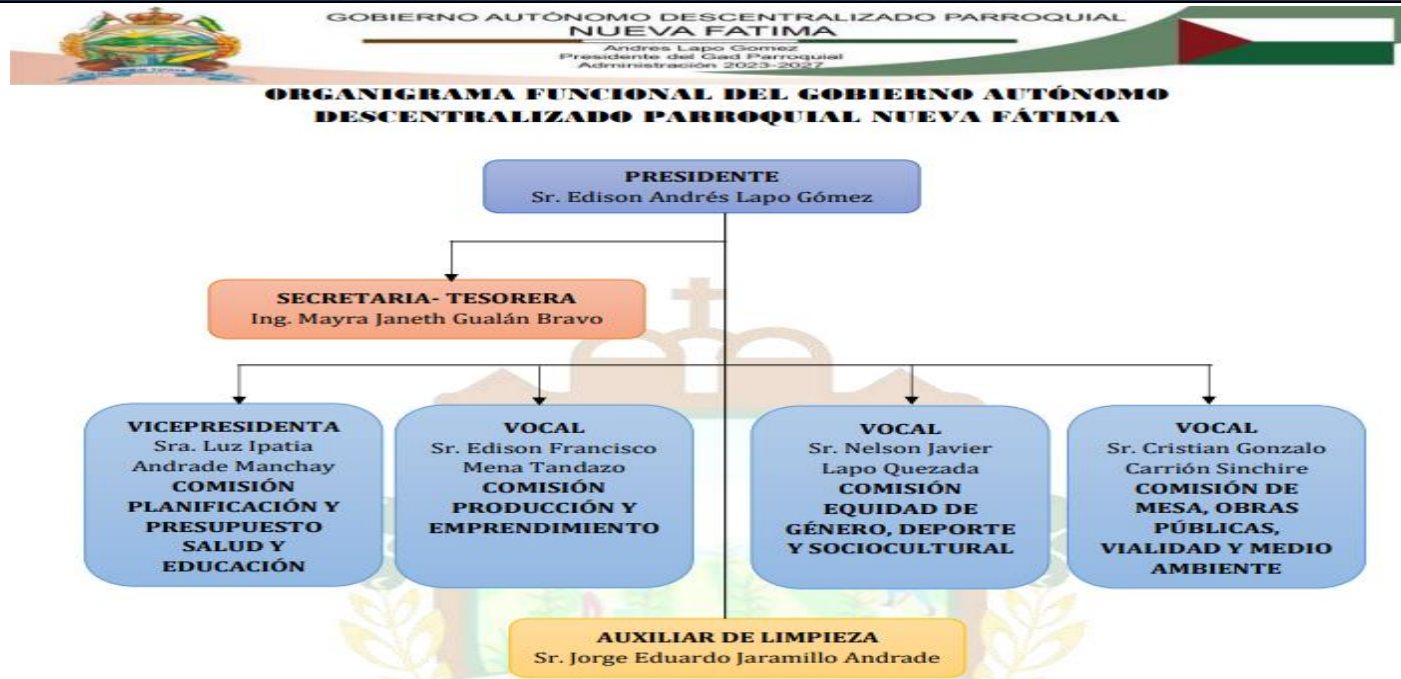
GOBIERNO AUTÓNOMO DESCENTRALIZADO PARROQUIAL
NUEVA FATIMA
Andres Lapo Gomez
Presidente del Gad Parroquial
Administración 2023-2027

ORGANIGRAMA FUNCIONAL DEL GOBIERNO AUTÓNOMO DESCENTRALIZADO PARROQUIAL NUEVA FÁTIMA

PRESIDENTE
Sr. Edison Andrés Lapo Gómez

SECRETARIA- TESORERA
Ing. Mayra Janeth Gualán Bravo

VICEPRESIDENTA
Sra. Luz Ipatia Andrade Manchay
COMISIÓN PLANIFICACIÓN Y PRESUPUESTO SALUD Y EDUCACIÓN

VOCAL
Sr. Edison Francisco Mena Tandazo
COMISIÓN PRODUCCIÓN Y EMPRENDIMIENTO

VOCAL
Sr. Nelson Javier Lapo Quezada
COMISIÓN EQUIDAD DE GÉNERO, DEPORTE Y SOCIOCULTURAL

VOCAL
Sr. Cristian Gonzalo Carrión Sinchire
COMISIÓN DE MESA, OBRAS PÚBLICAS, VIALIDAD Y MEDIO AMBIENTE

AUXILIAR DE LIMPIEZA
Sr. Jorge Eduardo Jaramillo Andrade